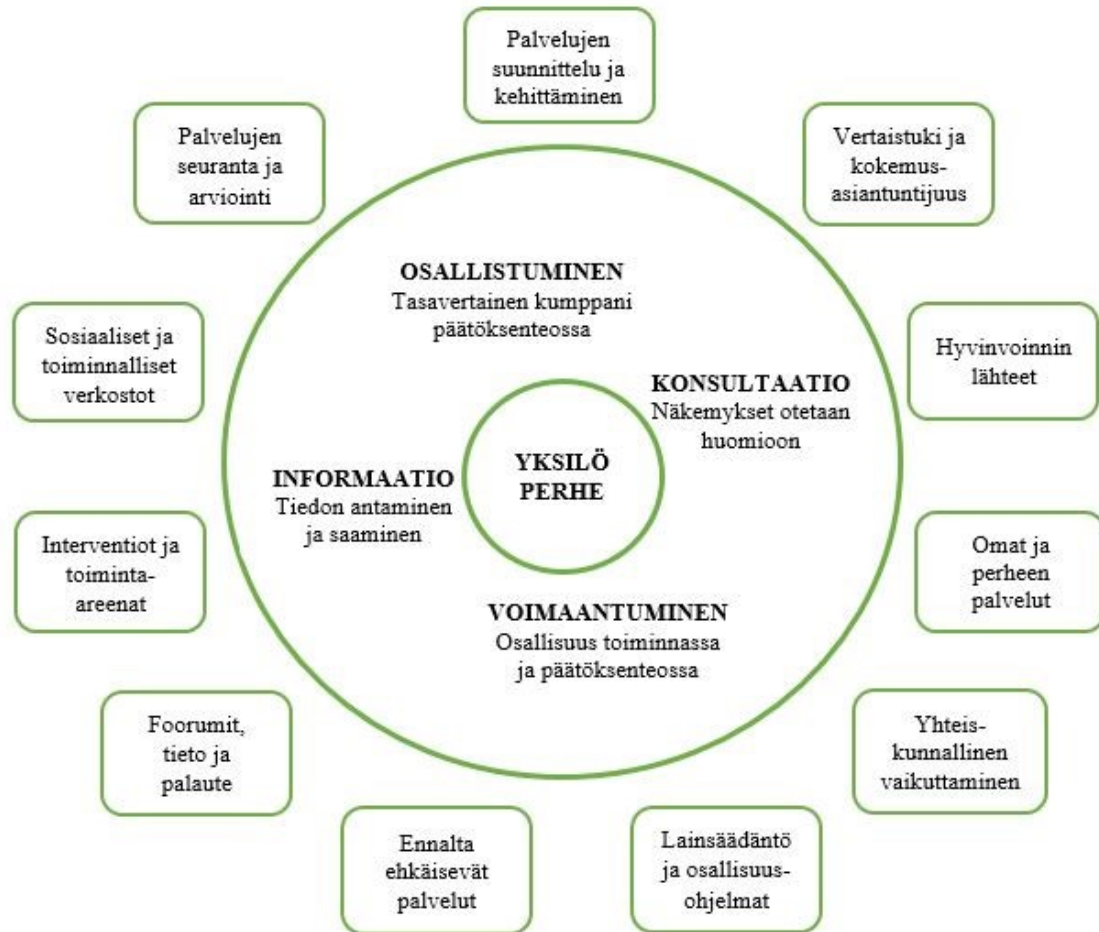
Palvelujen suunnittelu ja kehittäminen

Palvelujen seuranta ja arviointi

Vertaistuki ja kokemus-asiantuntijuus

OSALLISTUMINEN
Tasavertainen kumppani päätöksenteossa

Sosiaaliset ja toiminnalliset verkostot

Hyvinvoinnin lähteet

KONSULTAATIO
Näkemykset otetaan huomioon

YKSILÖ
PERHE

INFORMAATIO
Tiedon antaminen ja saaminen

Interventiot ja toiminta-areenat

Omat ja perheen palvelut

VOIMAANTUMINEN
Osallisuus toiminnassa ja päätöksenteossa

Foorumit, tieto ja palaute

Yhteis-kunnallinen vaikuttaminen

Ennalta ehkäisevät palvelut

Lainsäädäntö ja osallisuus-ohjelmat